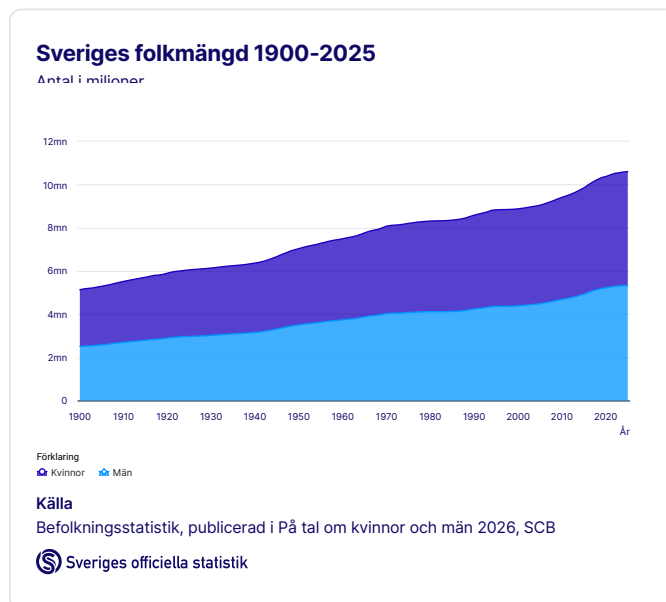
Sveriges folkmängd 1900-2025

Antal i miljoner

12mn
10mn
8mn
6mn
4mn
2mn
0

1900 1910 1920 1930 1940 1950 1960 1970 1980 1990 2000 2010 2020
År

Förklaring
Kvinnor
Män

Källa
Befolkningsstatistik, publicerad i På tal om kvinnor och män 2026, SCB

Sveriges officiella statistik